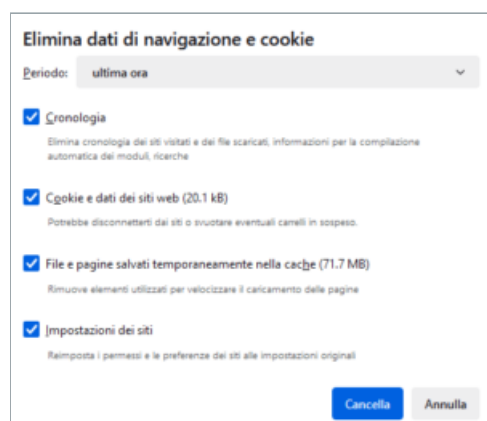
Elimina dati di navigazione e cookie

Periodo: ultima ora

Cronologia

Elimina cronologia dei siti visitati e dei file scaricati, informazioni per la compilazione automatica dei moduli, ricerche

Cookie e dati dei siti web (20.1 kB)

Potrebbe disconnetterti dai siti o svuotare eventuali carrelli in sospeso.

File e pagine salvati temporaneamente nella cache (71.7 MB)

Rimuove elementi utilizzati per velocizzare il caricamento delle pagine

Impostazioni dei siti

Reimposta i permessi e le preferenze dei siti alle impostazioni originali

Cancella Annulla